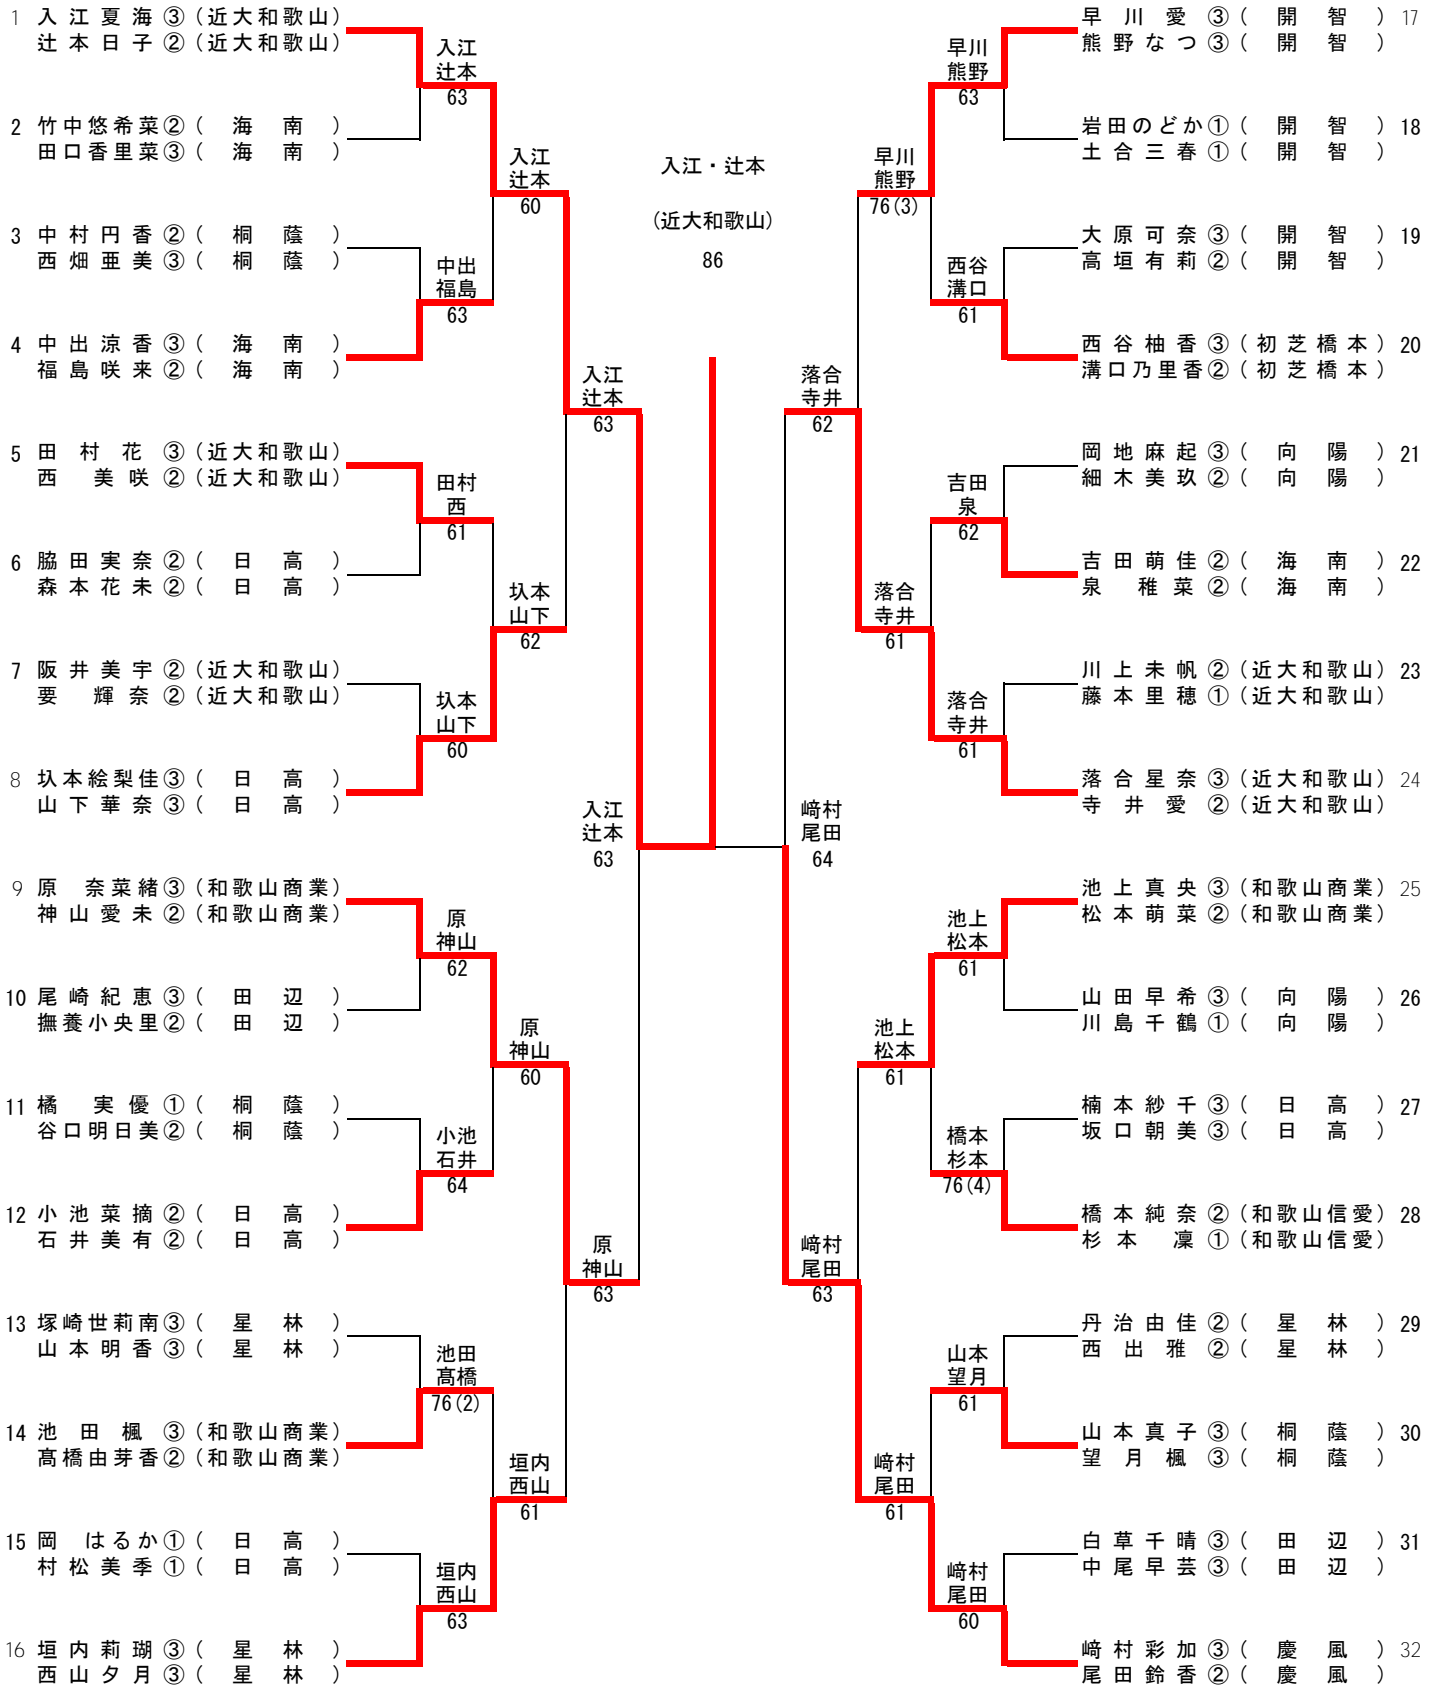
1 入江夏海③（近大和歌山）
辻本日子②（近大和歌山）

2 竹中悠希菜②（海南）
田口香里菜③（海南）

3 中村円香②（桐蔭）
西畑亜美③（桐蔭）

4 中出涼香③（海南）
福島咲来②（海南）

5 田村花③（近大和歌山）
西美咲②（近大和歌山）

6 脇田実奈②（日高）
森本花未②（日高）

7 阪井美宇②（近大和歌山）
要輝奈②（近大和歌山）

8 圦本絵梨佳③（日高）
山下華奈③（日高）

9 原奈菜緒③（和歌山商業）
神山愛未②（和歌山商業）

10 尾崎紀恵③（田辺）
撫養小央里②（田辺）

11 橘実優①（桐蔭）
谷口明日美②（桐蔭）

12 小池菜摘②（日高）
石井美有②（日高）

13 塚崎世莉南③（星林）
山本明香③（星林）

14 池田楓③（和歌山商業）
髙橋由芽香②（和歌山商業）

15 岡はるか①（日高）
村松美季①（日高）

16 垣内莉瑚③（星林）
西山夕月③（星林）

入江 辻本 63
中出 福島 63
田村 西 61
圦本 山下 60
原 神山 62
小池 石井 64
池田 高橋 76(2)
垣内 西山 63

入江 辻本 60
圦本 山下 62
原 神山 60
垣内 西山 61

入江 辻本 63
原 神山 63

入江 辻本 63

入江・辻本
(近大和歌山)
86

崎村 尾田 64

落合 寺井 62
崎村 尾田 63

早川 熊野 76(3)
落合 寺井 61
池上 松本 61
崎村 尾田 61

早川 熊野 63
西谷 溝口 61
吉田 泉 62
落合 寺井 61
池上 松本 61
橋本 杉本 76(4)
山本 望月 61
崎村 尾田 60

早川愛③（開智） 17
熊野なつ③（開智）

岩田のどか①（開智） 18
土合三春①（開智）

大原可奈③（開智） 19
高垣有莉②（開智）

西谷柚香③（初芝橋本） 20
溝口乃里香②（初芝橋本）

岡地麻起③（向陽） 21
細木美玖②（向陽）

吉田萌佳②（海南） 22
泉稚菜②（海南）

川上未帆②（近大和歌山） 23
藤本里穂①（近大和歌山）

落合星奈③（近大和歌山） 24
寺井愛②（近大和歌山）

池上真央③（和歌山商業） 25
松本萌菜②（和歌山商業）

山田早希③（向陽） 26
川島千鶴①（向陽）

楠本紗千③（日高） 27
坂口朝美③（日高）

橋本純奈②（和歌山信愛） 28
杉本凜①（和歌山信愛）

丹治由佳②（星林） 29
西出雅②（星林）

山本真子③（桐蔭） 30
望月楓③（桐蔭）

白草千晴③（田辺） 31
中尾早芸③（田辺）

崎村彩加③（慶風） 32
尾田鈴香②（慶風）